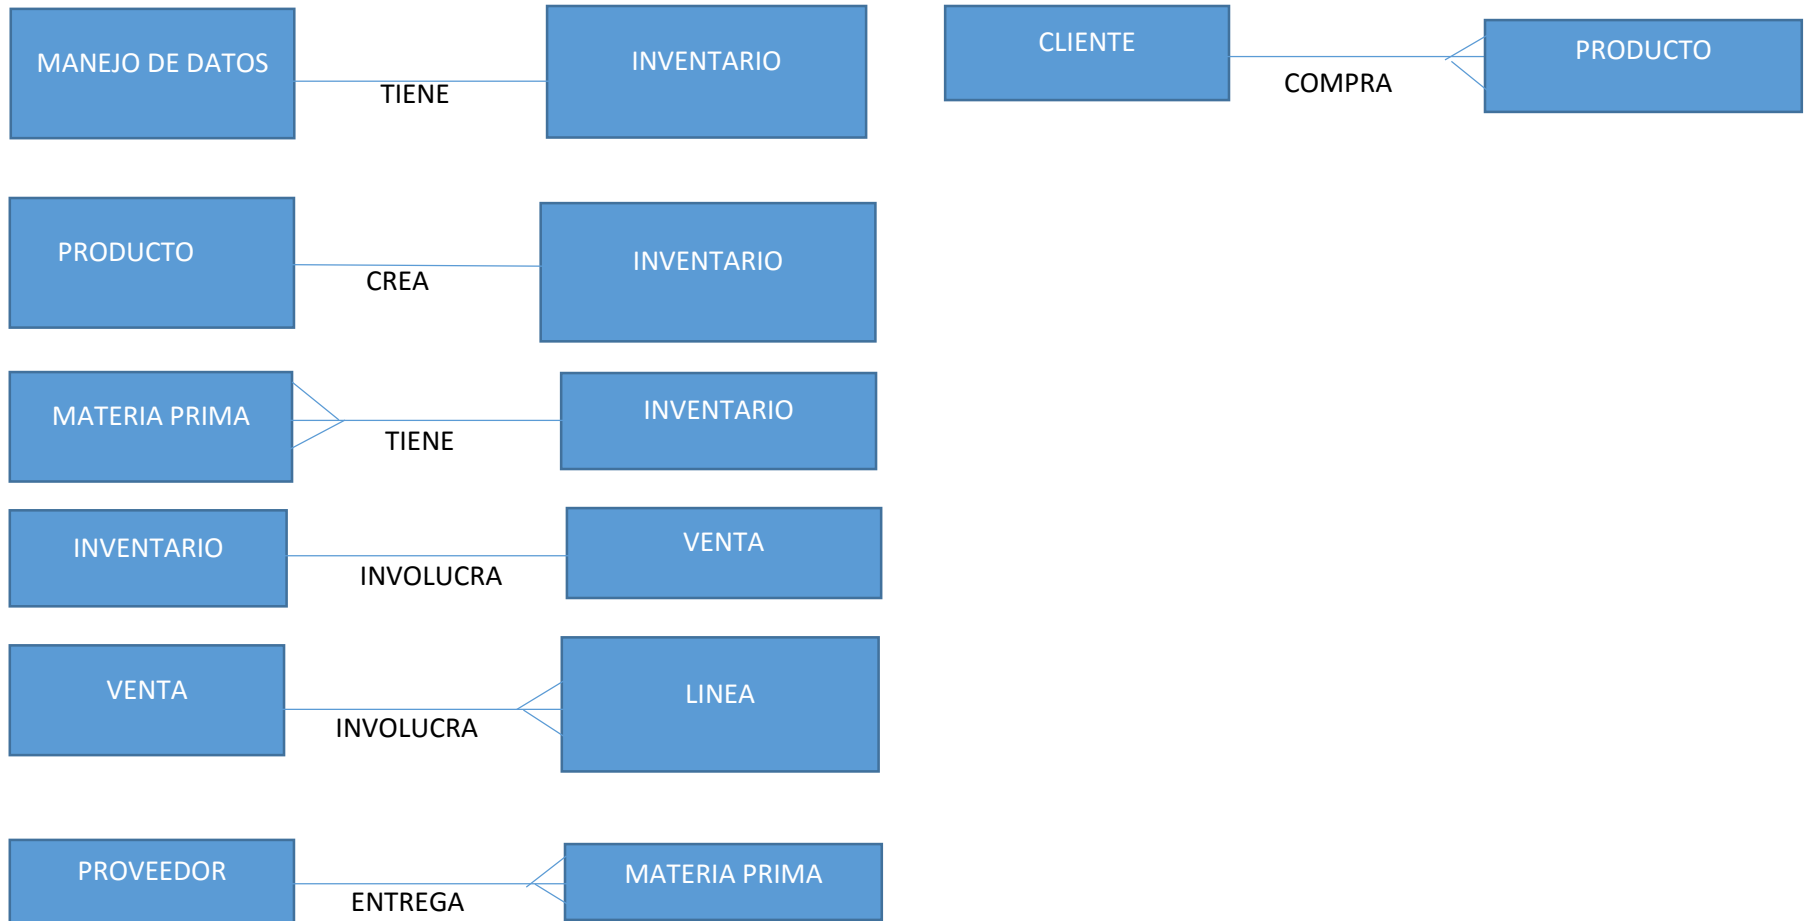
MANEJO DE DATOS

TIENE

INVENTARIO

CLIENTE

COMPRA

PRODUCTO

PRODUCTO

CREA

INVENTARIO

MATERIA PRIMA

TIENE

INVENTARIO

INVENTARIO

INVOLUCRA

VENTA

VENTA

INVOLUCRA

LINEA

PROVEEDOR

ENTREGA

MATERIA PRIMA